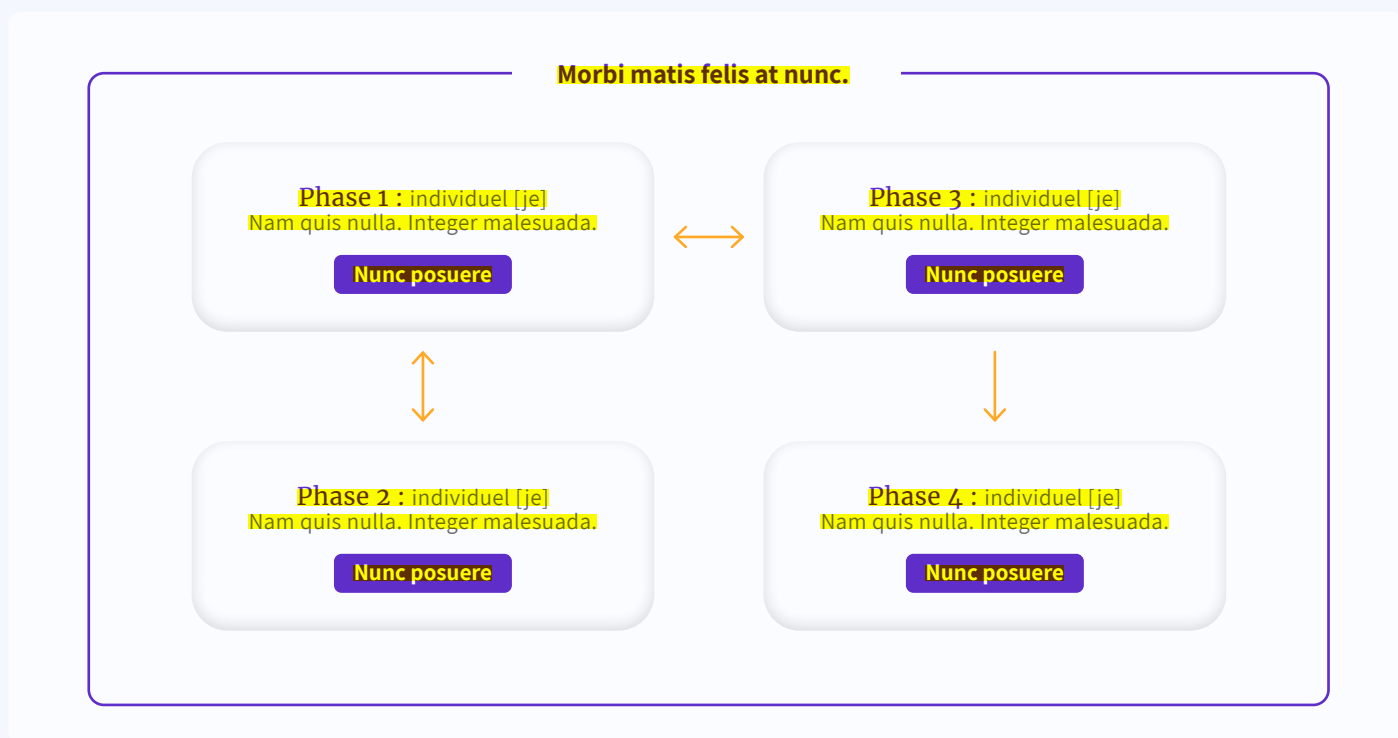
Morbi matis felis at nunc.

Phase 1 : individuel [je]
Nam quis nulla. Integer malesuada.

Nunc posuere

Phase 3 : individuel [je]
Nam quis nulla. Integer malesuada.

Nunc posuere

Phase 2 : individuel [je]
Nam quis nulla. Integer malesuada.

Nunc posuere

Phase 4 : individuel [je]
Nam quis nulla. Integer malesuada.

Nunc posuere